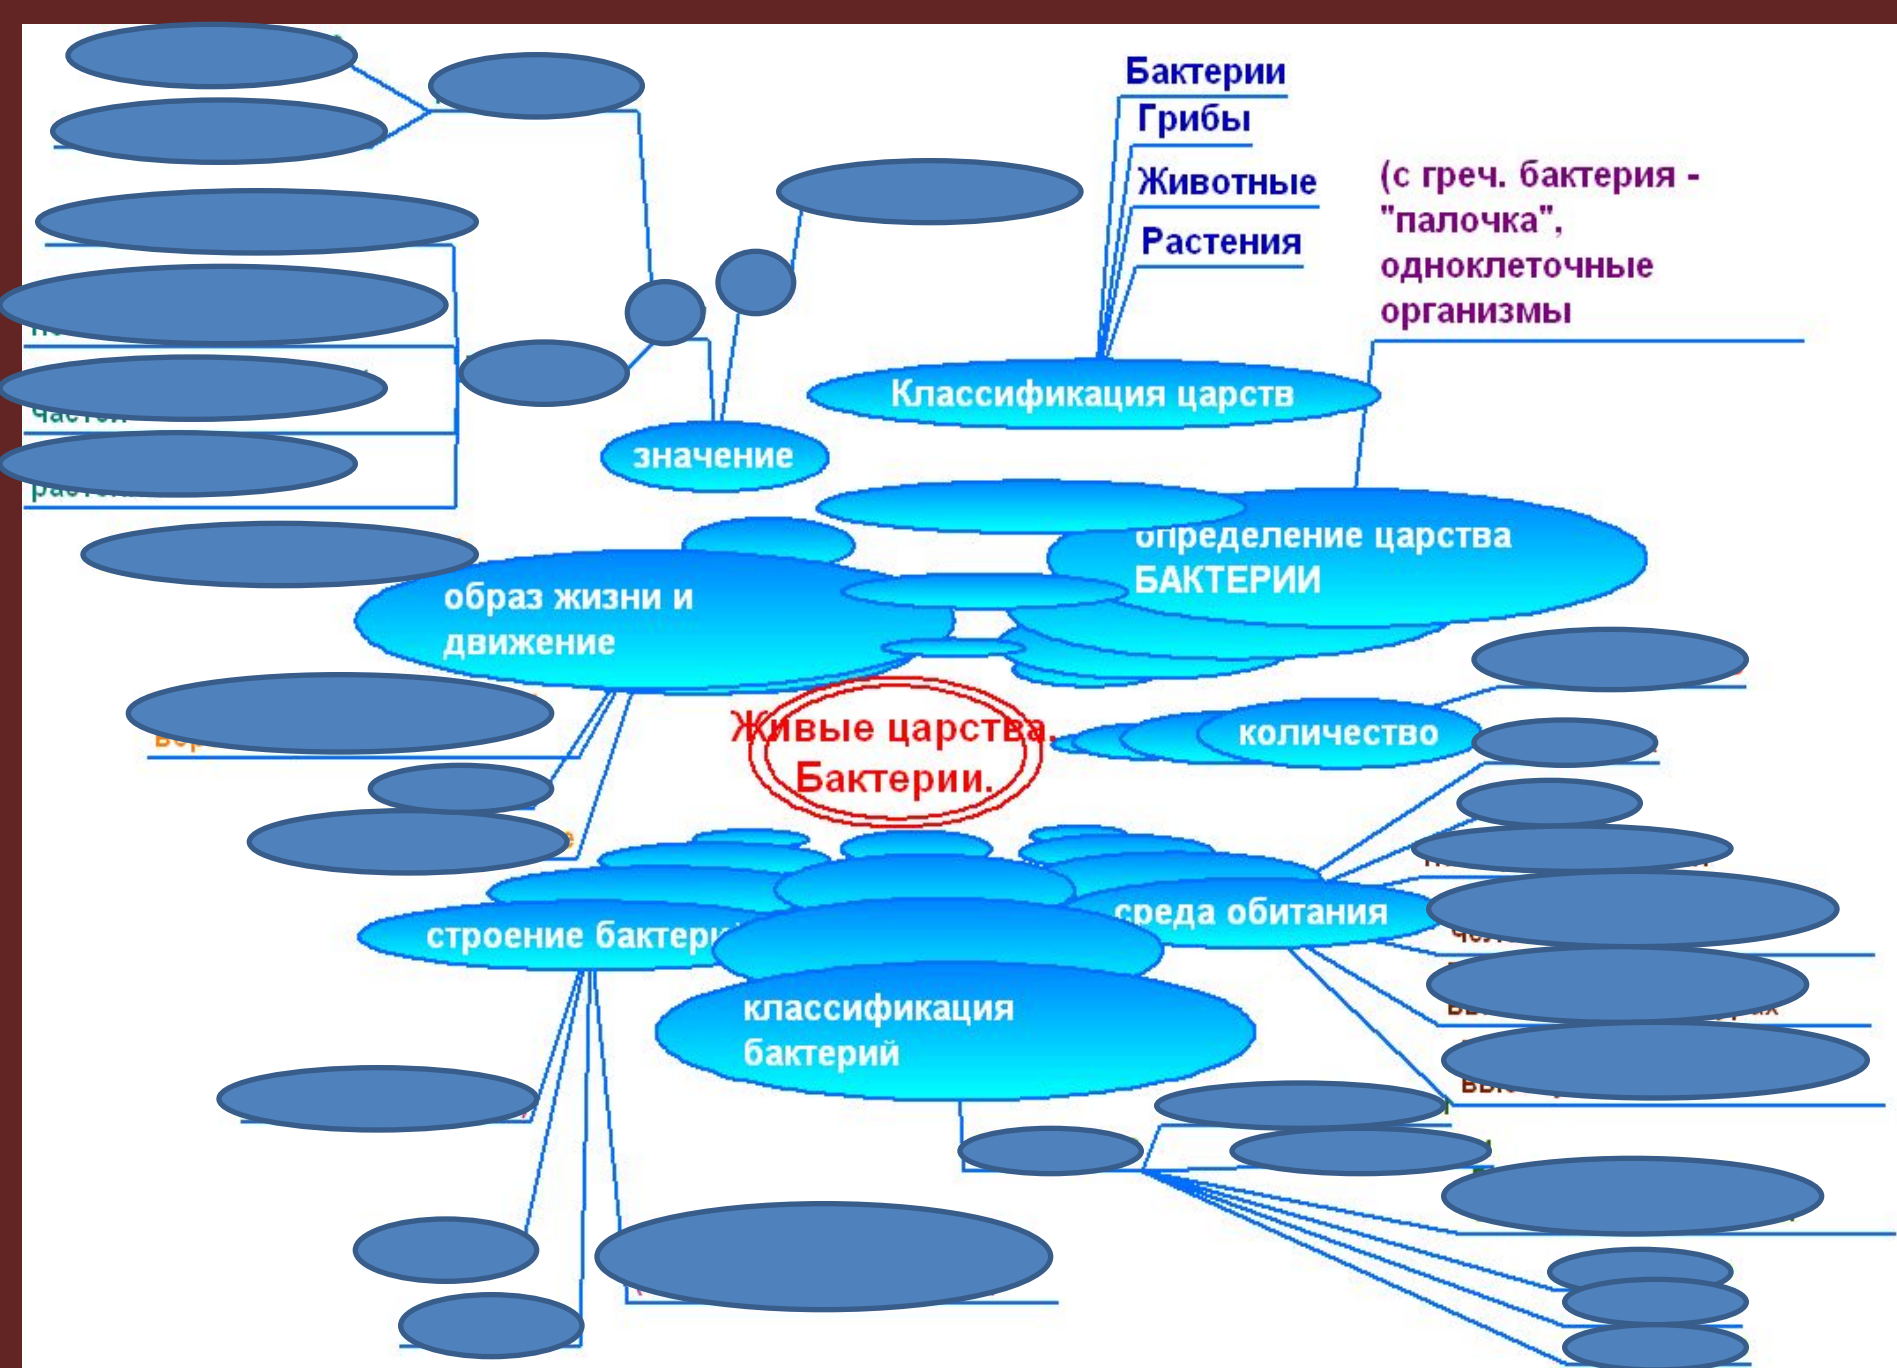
Бактерии
Грибы
Животные
Растения

(с греч. бактерия - "палочка", одноклеточные организмы

Классификация царств

значение

определение царства БАКТЕРИИ

образ жизни и движение

Живые царства. Бактерии.

количество

среда обитания

строение бактерий

классификация бактерий